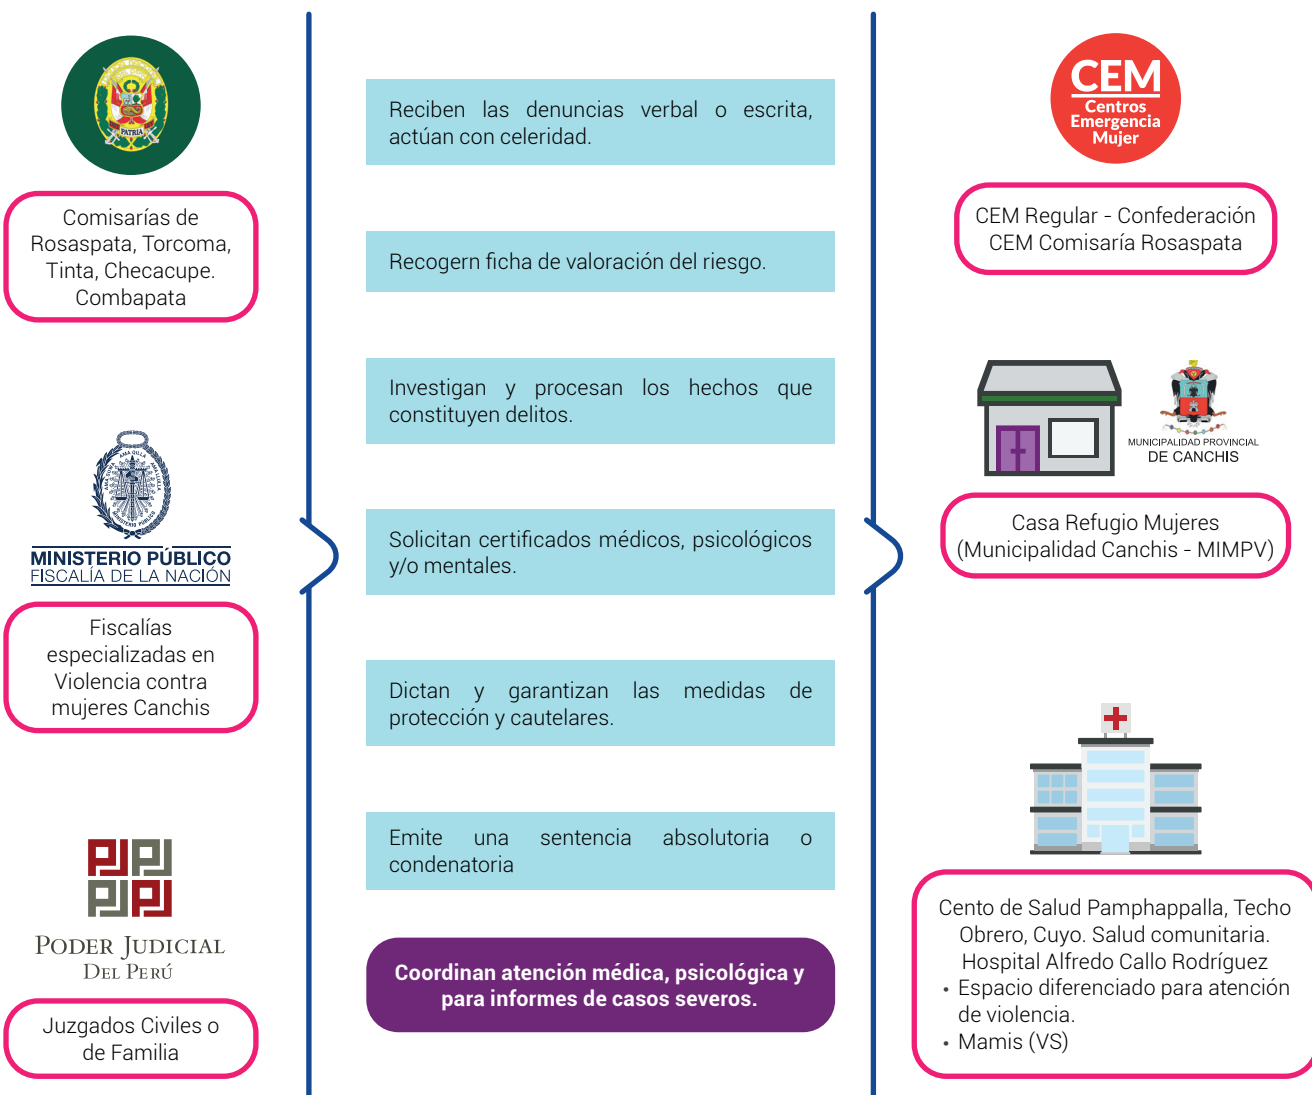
PATRIA

Comisarías de Rosaspata, Torcoma, Tinta, Checacupe. Combapata

MINISTERIO PÚBLICO
FISCALÍA DE LA NACIÓN

Fiscalías especializadas en Violencia contra mujeres Canchis

PODER JUDICIAL
DEL PERÚ

Juzgados Civiles o de Familia

Reciben las denuncias verbal o escrita, actúan con celeridad.

Recogern ficha de valoración del riesgo.

Investigan y procesan los hechos que constituyen delitos.

Solicitan certificados médicos, psicológicos y/o mentales.

Dictan y garantizan las medidas de protección y cautelares.

Emite una sentencia absolutoria o condenatoria

Coordinan atención médica, psicológica y para informes de casos severos.

CEM
Centros Emergencia Mujer

CEM Regular - Confederación
CEM Comisaría Rosaspata

MUNICIPALIDAD PROVINCIAL
DE CANCHIS

Casa Refugio Mujeres (Municipalidad Canchis - MIMPV)

Cento de Salud Pamphappalla, Techo Obrero, Cuyo. Salud comunitaria.
Hospital Alfredo Callo Rodríguez
• Espacio diferenciado para atención de violencia.
• Mamis (VS)